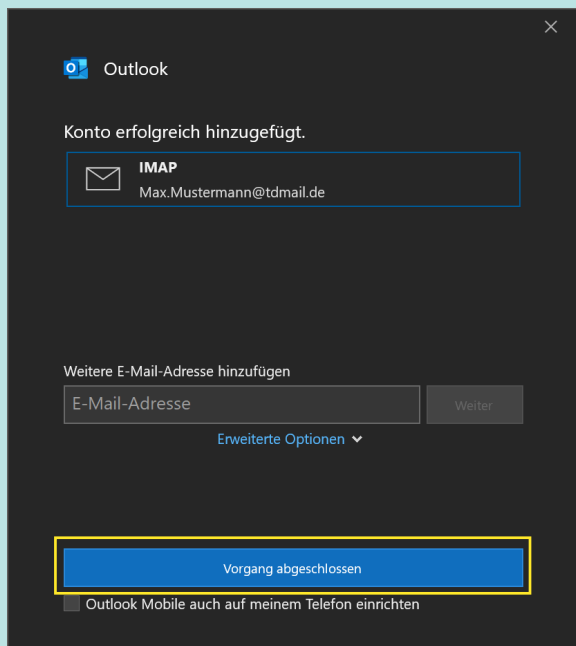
Outlook

Konto erfolgreich hinzugefügt.

IMAP
Max.Mustermann@tdmail.de

Weitere E-Mail-Adresse hinzufügen

E-Mail-Adresse

Weiter

Erweiterte Optionen

Vorgang abgeschlossen

Outlook Mobile auch auf meinem Telefon einrichten